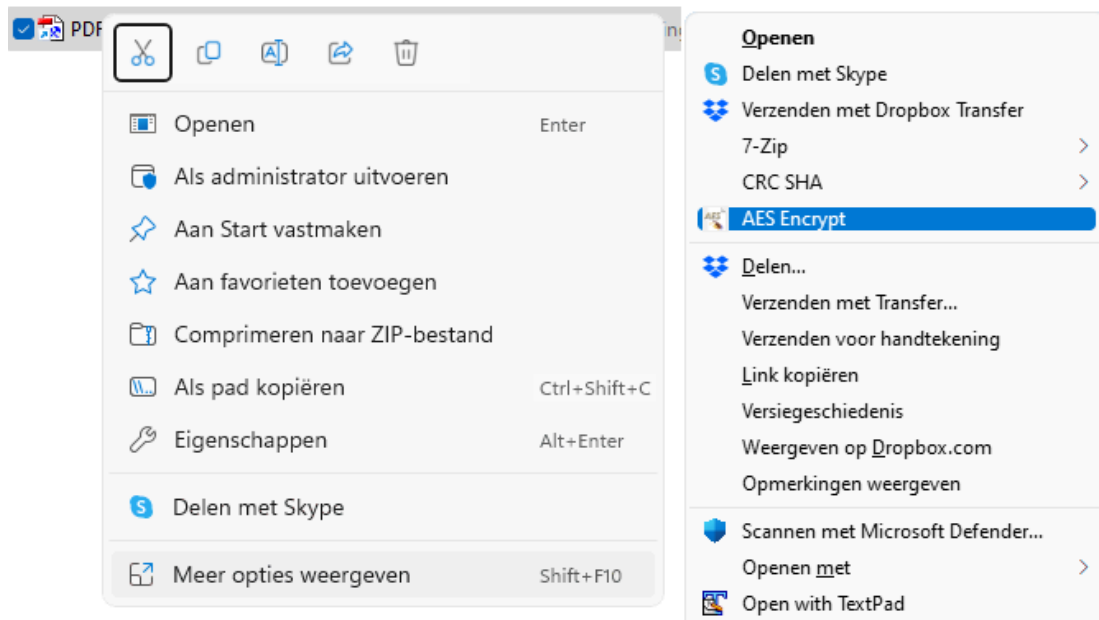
PDF

Openen Enter
Als administrator uitvoeren
Aan Start vastmaken
Aan favorieten toevoegen
Comprimeren naar ZIP-bestand
Als pad kopiëren Ctrl+Shift+C
Eigenschappen Alt+Enter
Delen met Skype
Meer opties weergeven Shift+F10

Openen
Delen met Skype
Verzenden met Dropbox Transfer
7-Zip
CRC SHA
AES Encrypt
Delen...
Verzenden met Transfer...
Verzenden voor handtekening
Link kopiëren
Versiegeschiedenis
Weergeven op Dropbox.com
Opmerkingen weergeven
Scannen met Microsoft Defender...
Openen met
Open with TextPad